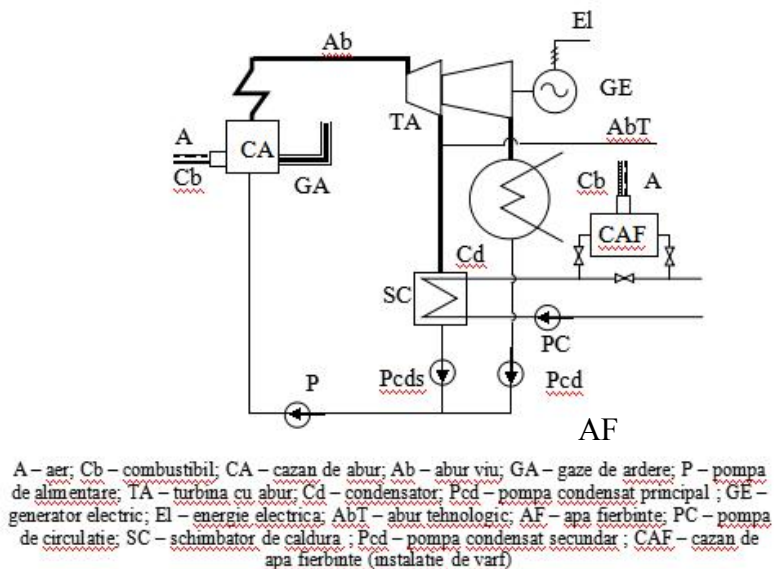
El

Ab

GE

TA

AbT

A

CA

Cb

GA

Cb

A

CAF

Cd

SC

PC

P

Pcds

Pcd

AF

A – aer; Cb – combustibil; CA – cazan de abur; Ab – abur viu; GA – gaze de ardere; P – pompa de alimentare; TA – turbina cu abur; Cd – condensator; Pcd – pompa condensat principal ; GE – generator electric; El – energie electrica; AbT – abur tehnologic; AF – apa fierbinte; PC – pompa de circulatie; SC – schimbator de caldura ; Pcd – pompa condensat secundar ; CAF – cazan de apa fierbinte (instalatie de varf)